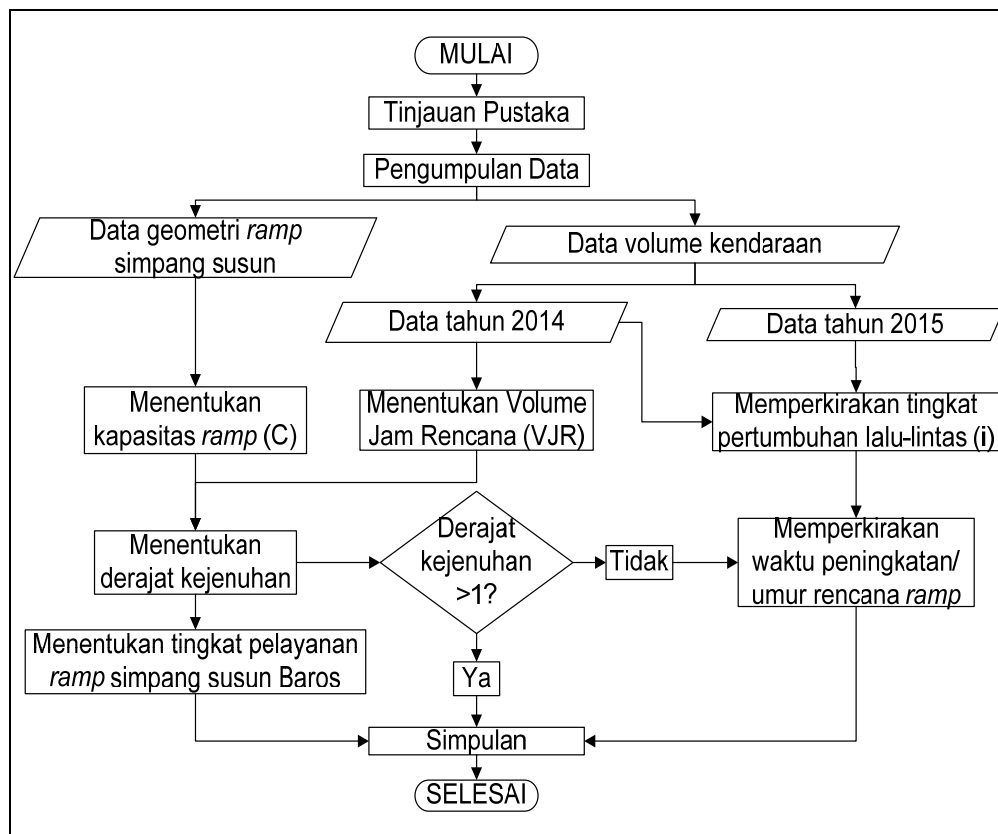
MULAI

Tinjauan Pustaka

Pengumpulan Data

Data geometri ramp simpang susun

Data volume kendaraan

Data tahun 2014

Data tahun 2015

Menentukan kapasitas ramp (C)

Menentukan Volume Jam Rencana (VJR)

Memperkirakan tingkat pertumbuhan lalu-lintas (i)

Menentukan derajat kejenuhan

Derajat kejenuhan >1?

Tidak

Memperkirakan waktu peningkatan/ umur rencana ramp

Menentukan tingkat pelayanan ramp simpang susun Baros

Ya

Simpulan

SELESAI